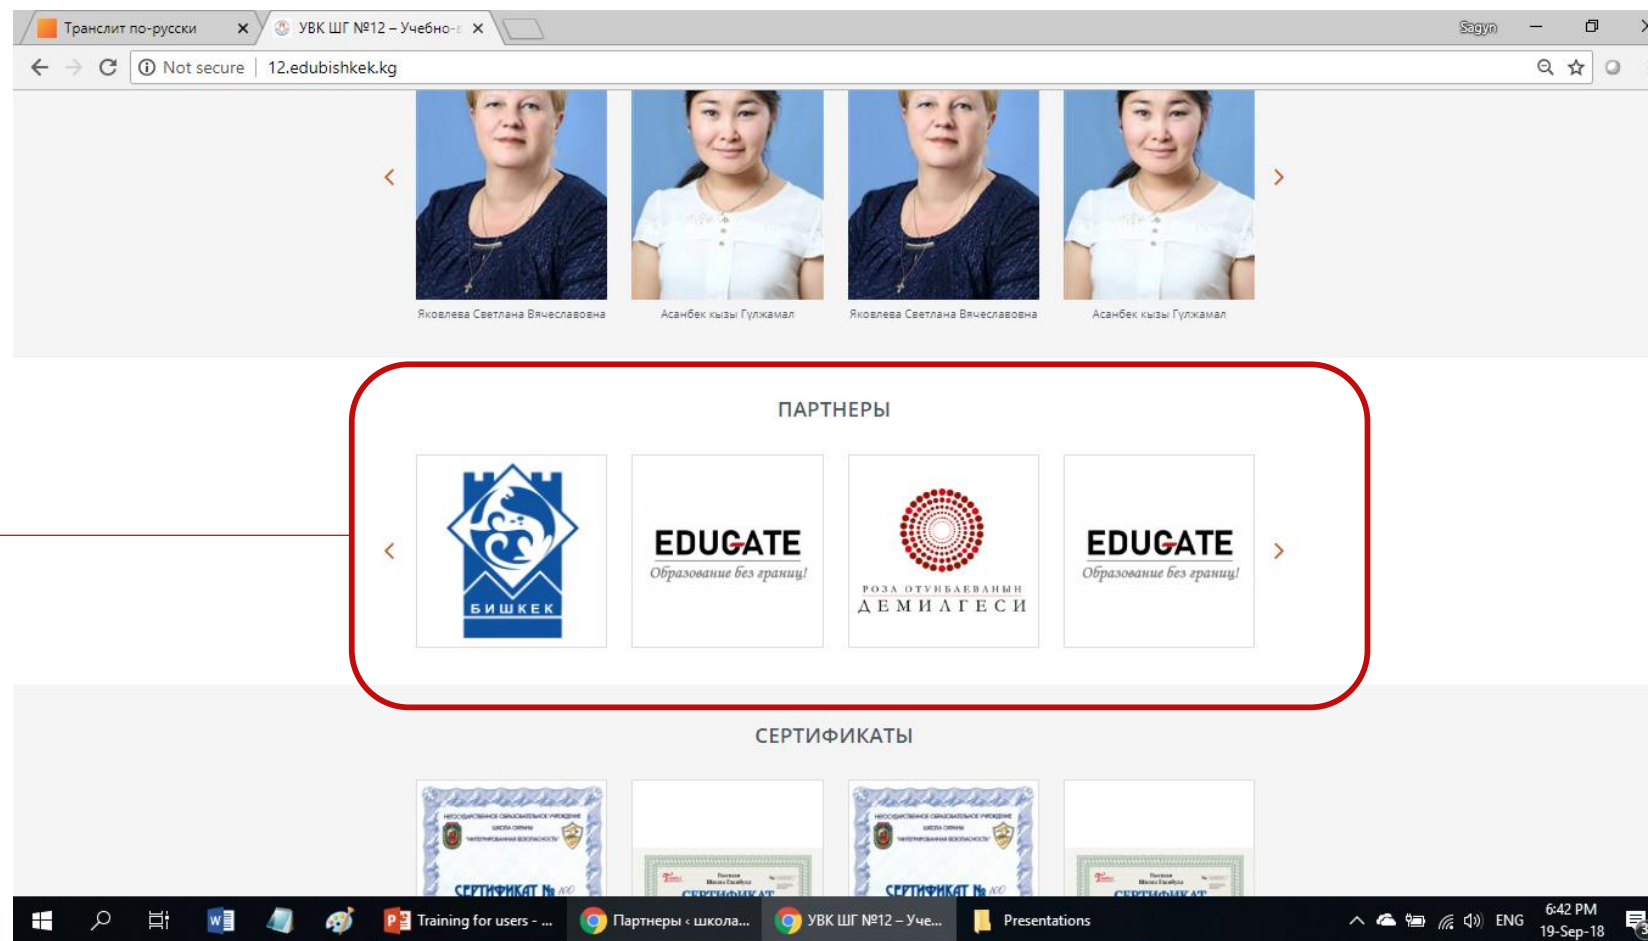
Транслит по-русски ×
УВК ШГ №12 – Учебно-
Sagyn
Not secure | 12.edubishkek.kg

‹
Яковлева Светлана Вячеславовна
Асанбек кызы Гулжамал
Яковлева Светлана Вячеславовна
Асанбек кызы Гулжамал
›

ПАРТНЕРЫ

‹
БИШКЕК
EDUCATE
Образование без границ!
РОЗА ОТУНБАЕВАНЫН
ДЕМИЛГЕСИ
EDUCATE
Образование без границ!
›

СЕРТИФИКАТЫ

СЕРТИФИКАТ №
СЕРТИФИКАТ
СЕРТИФИКАТ №
СЕРТИФИКАТ

Training for users - ...
Партнеры ‹ школа...
УВК ШГ №12 – Уче...
Presentations
ENG
6:42 PM
19-Sep-18